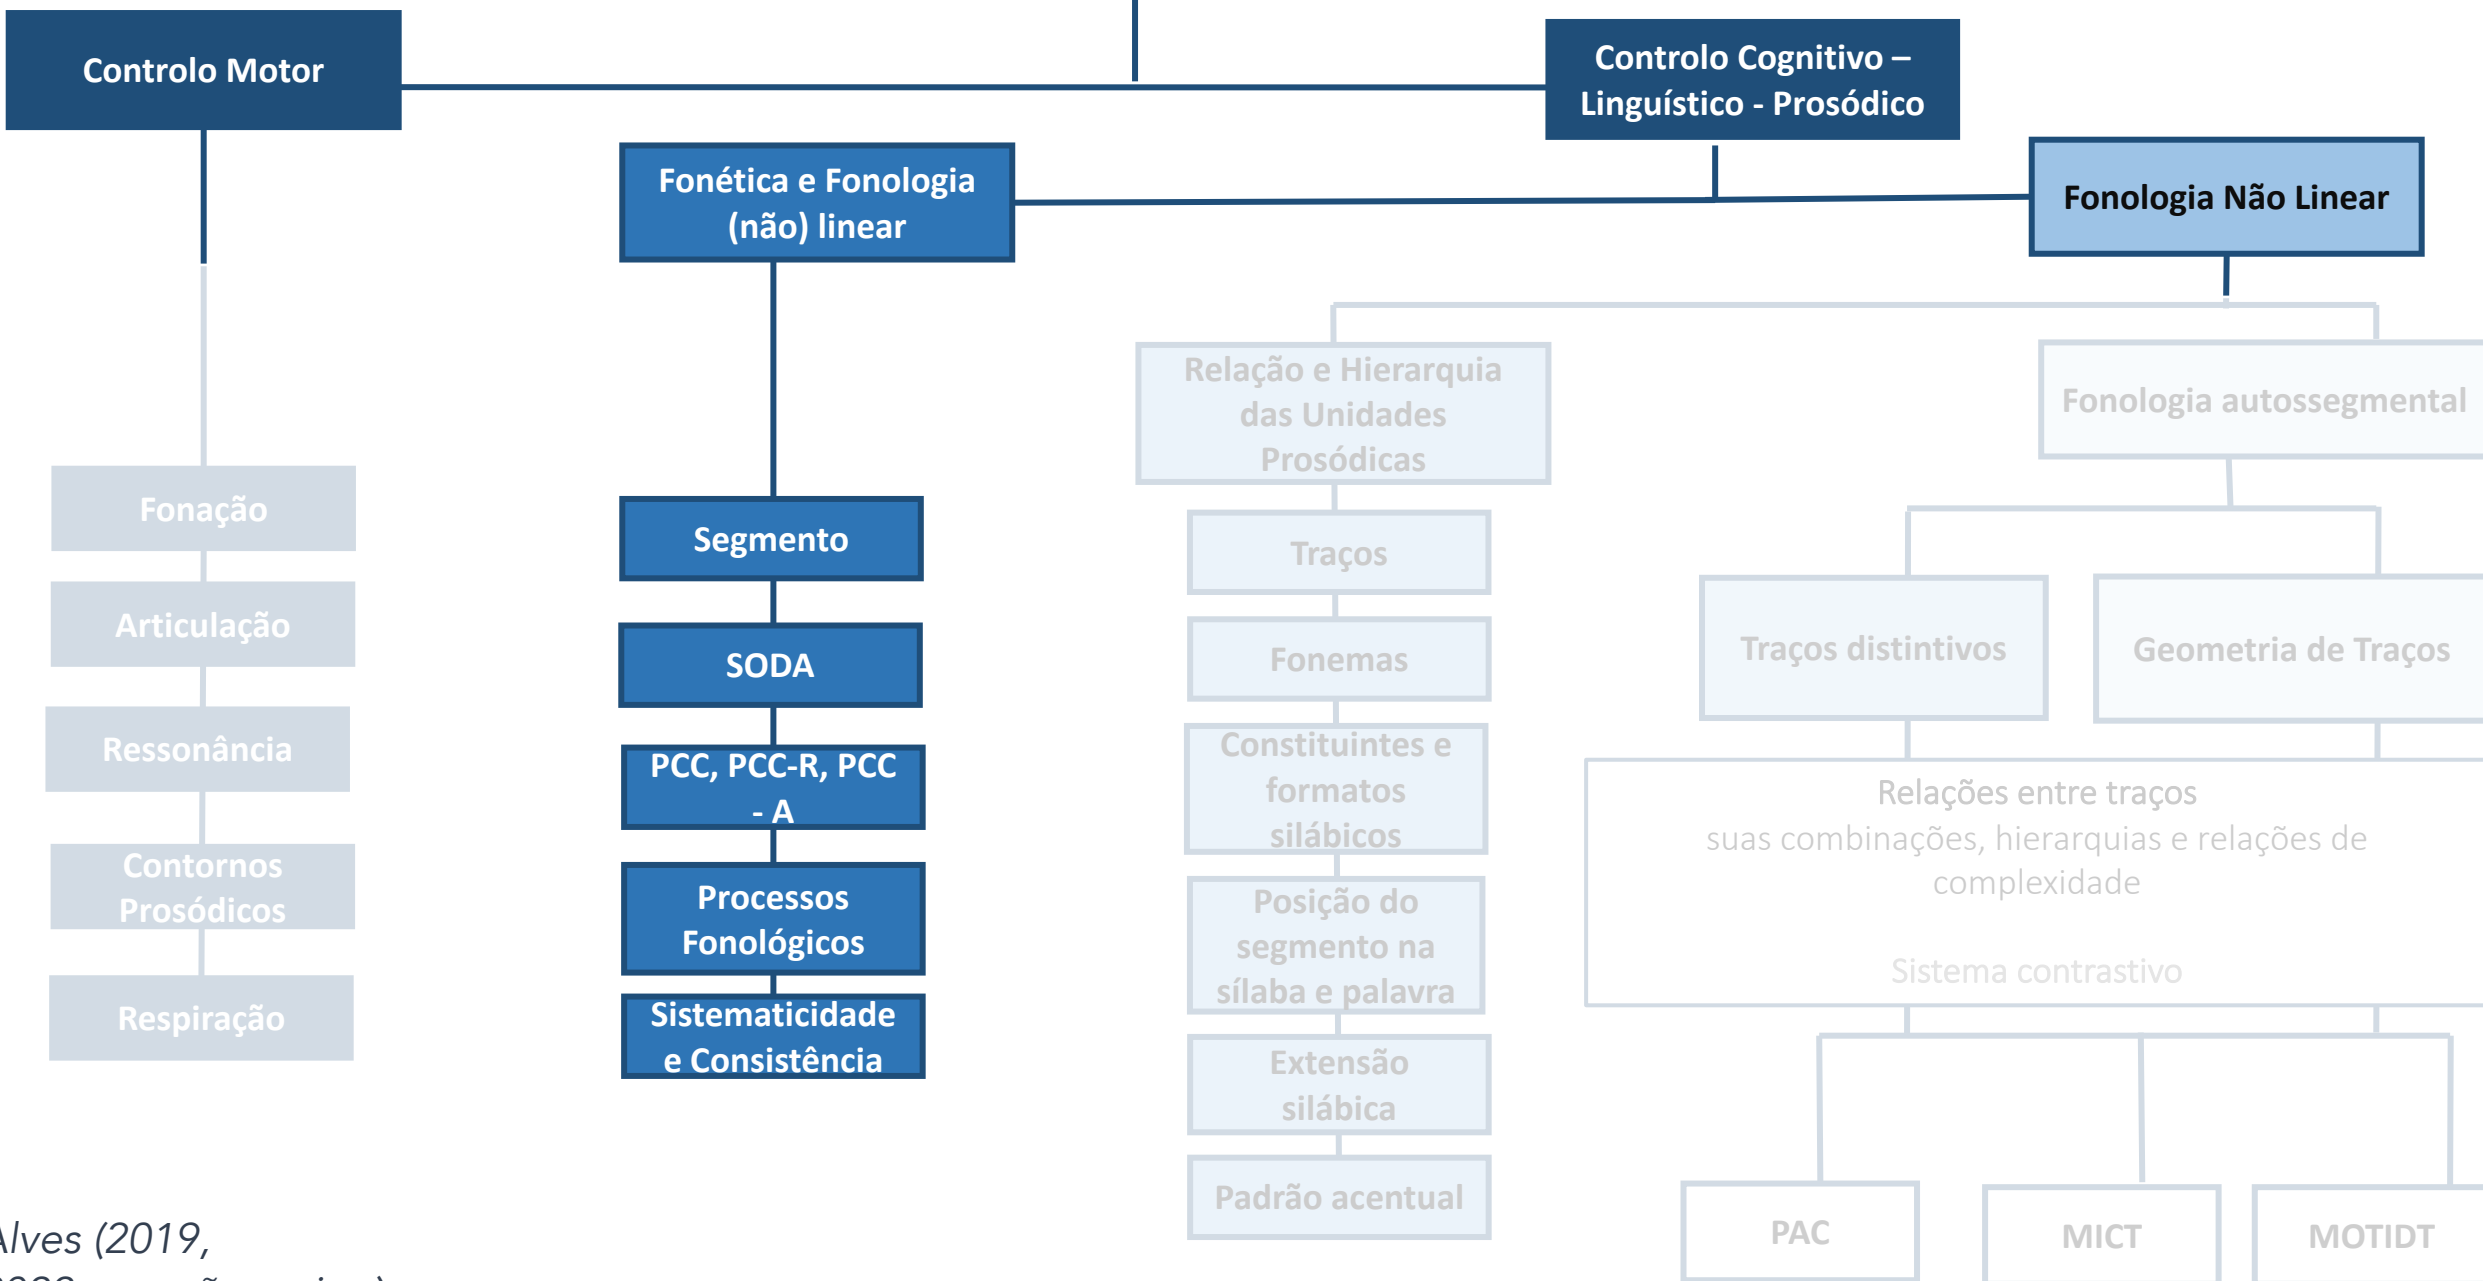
Controlo Motor

Controlo Cognitivo – Linguístico - Prosódico

Fonética e Fonologia (não) linear

Fonologia Não Linear

Fonação

Articulação

Ressonância

Contornos Prosódicos

Respiração

Segmento

SODA

PCC, PCC-R, PCC - A

Processos Fonológicos

Sistematicidade e Consistência

Relação e Hierarquia das Unidades Prosódicas

Traços

Fonemas

Constituintes e formatos silábicos

Posição do segmento na sílaba e palavra

Extensão silábica

Padrão acentual

Fonologia autossegmental

Traços distintivos

Geometria de Traços

Relações entre traços
suas combinações, hierarquias e relações de complexidade

Sistema contrastivo

PAC

MICT

MOTIDT

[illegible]lves (2019,
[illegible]